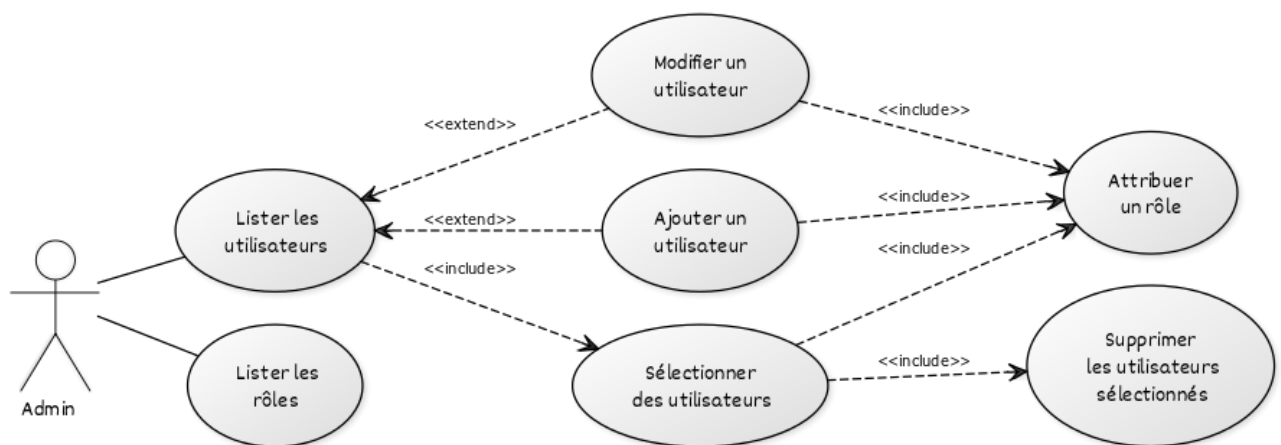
Modifier un utilisateur

<<extend>>

<<include>>

Attribuer un rôle

Lister les utilisateurs

<<extend>>

Ajouter un utilisateur

<<include>>

<<include>>

<<include>>

Admin

Lister les rôles

Sélectionner des utilisateurs

<<include>>

Supprimer les utilisateurs sélectionnés